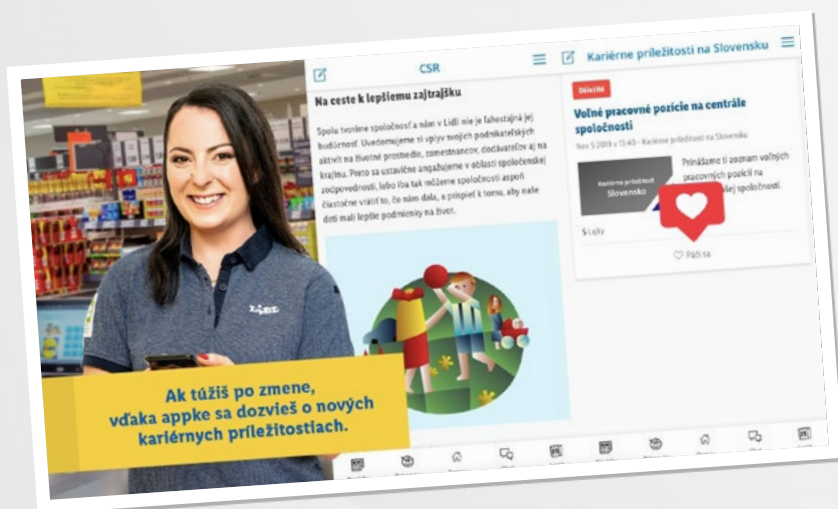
CSR

Na ceste k lepšiemu zajtrajšku

Spolu tvoríme spoločnosť a nám v Lidli nie je ľahostajná jej budúcnosť. Uvedomujeme si vplyv svojich podnikateľských aktivít na životné prostredie, zamestnancov, dodávateľov aj na krajinu. Preto sa ustavične angažujeme v oblasti spoločenskej zodpovednosti, lebo iba tak môžeme spoločnosti aspoň čiastočne vrátiť to, čo nám dala, a prispieť k tomu, aby naše deti mali lepšie podmienky na život.

Kariérne príležitosti na Slovensku

Dôležité

Voľné pracovné pozície na centrále spoločnosti

Nov 5 2019 o 13:40 · Kariérne príležitosti na Slovensku

Kariérne príležitosti Slovensko

Prinášame ti zoznam voľných pracovných pozícií na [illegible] spoločnosti.

5 Lajky

Páči sa

Lidl

Ak túžiš po zmene, vďaka appke sa dozvieš o nových kariérnych príležitostiach.